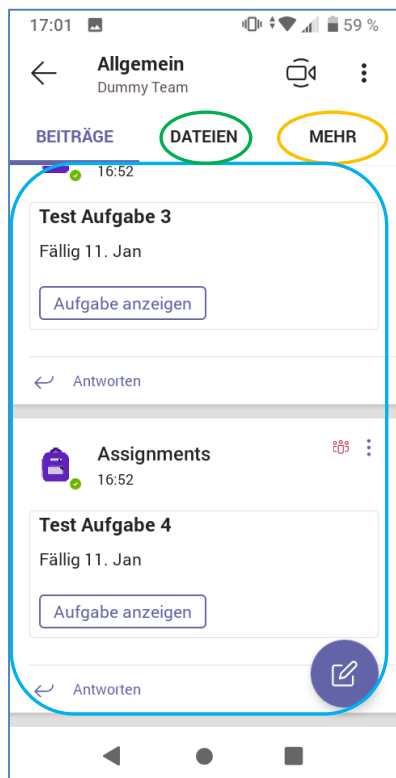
17:01

59 %

Allgemein
Dummy Team

BEITRÄGE DATEIEN MEHR

16:52

Test Aufgabe 3
Fällig 11. Jan
Aufgabe anzeigen

Antworten

Assignments
16:52

Test Aufgabe 4
Fällig 11. Jan
Aufgabe anzeigen

Antworten